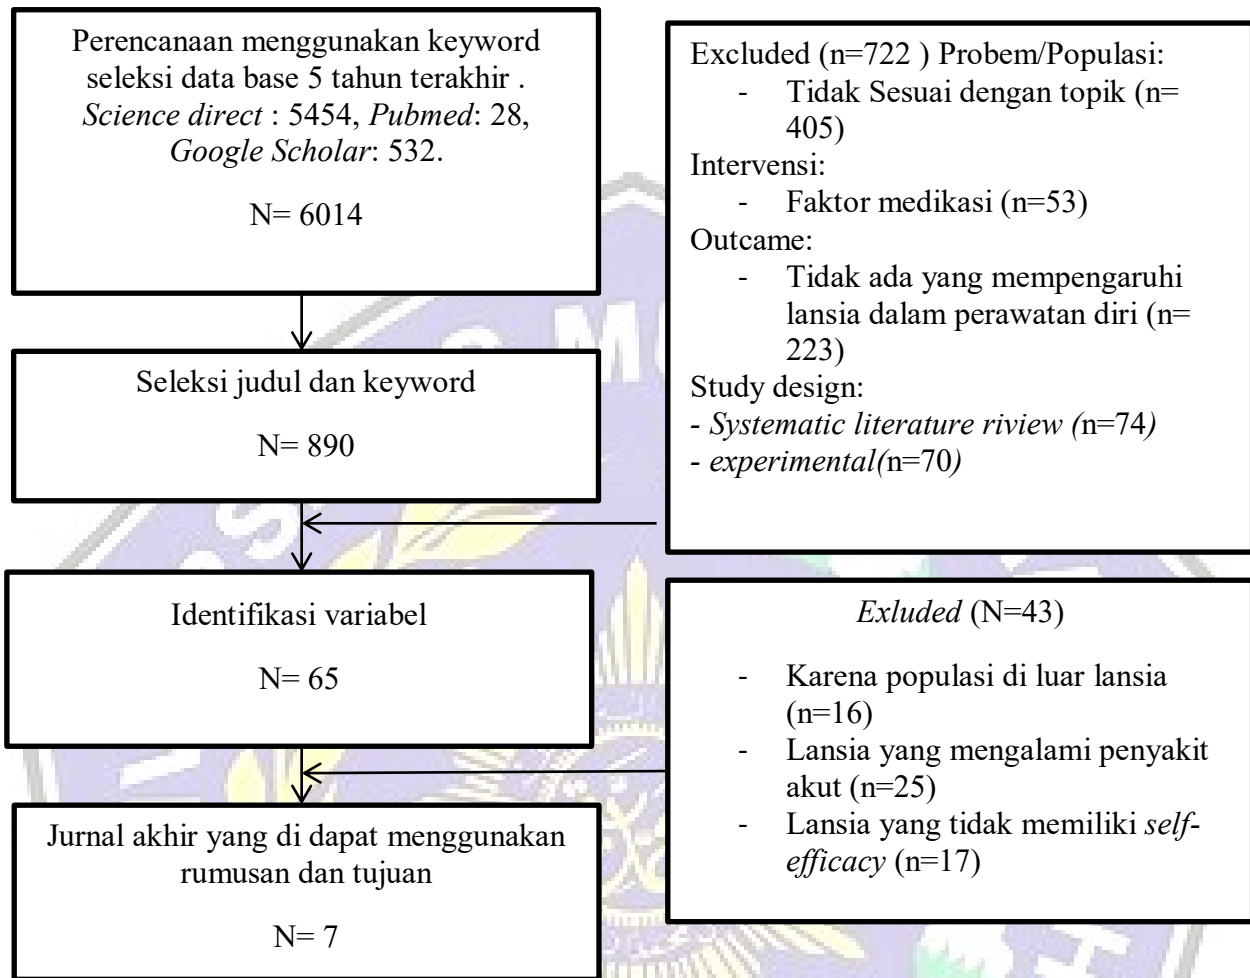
Perencanaan menggunakan keyword seleksi data base 5 tahun terakhir . *Science direct* : 5454, *Pubmed*: 28, *Google Scholar*: 532.

N= 6014

Seleksi judul dan keyword

N= 890

Identifikasi variabel

N= 65

Jurnal akhir yang di dapat menggunakan rumusan dan tujuan

N= 7

Excluded (n=722 ) Probem/Populasi:
- Tidak Sesuai dengan topik (n= 405)
Intervensi:
- Faktor medikasi (n=53)
Outcame:
- Tidak ada yang mempengaruhi lansia dalam perawatan diri (n= 223)
Study design:
- *Systematic literature riview (*n=74*)*
- *experimental(*n=70*)*

*Exluded* (N=43)

- Karena populasi di luar lansia (n=16)
- Lansia yang mengalami penyakit akut (n=25)
- Lansia yang tidak memiliki *self-efficacy* (n=17)